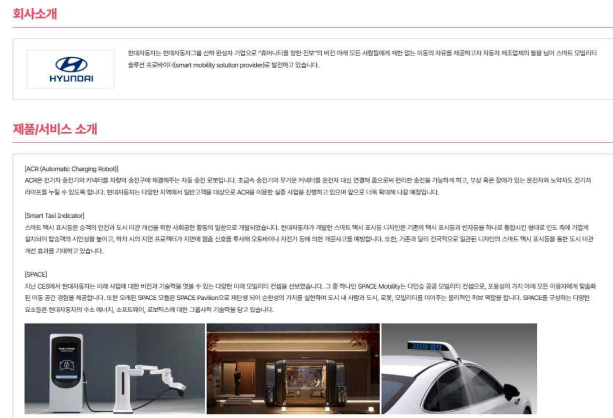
회사소개

HYUNDAI

현대자동차는 현대자동차그룹 산하 완성차 기업으로 "휴머니티를 향한 진보"의 비전 아래 모든 사람들에게 제한 없는 이동의 자유를 제공하고자 자동차 제조업체의 틀을 넘어 스마트 모빌리티 솔루션 프로바이더(smart mobility solution provider)로 발전하고 있습니다.

제품/서비스 소개

[ACR (Automatic Charging Robot)]
ACR은 전기차 충전기의 커넥터를 자동차 충전구에 체결해주는 자동 충전 로봇입니다. 초급속 충전기의 무거운 커넥터를 운전자 대신 연결해 줌으로써 편리한 충전을 가능하게 하고, 무상 혹은 장애가 있는 운전자와 노약자도 전기차 라이프를 누릴 수 있도록 합니다. 현대자동차는 다양한 지역에서 일반 고객을 대상으로 ACR을 이용한 실증 사업을 진행하고 있으며 앞으로 더욱 확대해 나갈 예정입니다.

[Smart Taxi Indicator]
스마트 택시 표시등은 승객의 안전과 도시 미관 개선을 위한 사회공헌 활동의 일환으로 개발되었습니다. 현대자동차가 개발한 스마트 택시 표시등 디자인은 기존의 택시 표시등과 빈차등을 하나로 통합시킨 형태로 인도 측에 가깝게 설치되어 합승객의 시인성을 높이고, 혁치 시의 지면 표교택으로 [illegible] 신호를 투사해 오토바이나 자전거 등에 의한 개문사고를 예방합니다. 또한, 기존과 달리 전국적으로 일관된 디자인의 스마트 택시 표시등을 통한 도시 미관 개선 효과를 기대하고 있습니다.

[SPACE]
지난 CES에서 현대자동차는 미래 사업에 대한 비전과 기술력을 엿볼 수 있는 다양한 미래 모빌리티 컨셉을 선보였습니다. 그 중 하나인 SPACE Mobility는 다인승 공공 모빌리티 컨셉으로, 포용성의 가치 아래 모든 이용자에게 맞춤화된 이동 공간 경험을 제공합니다. 또한 모래한 SPACE 모듈은 SPACE Pavilion으로 재탄생 되어 순환성의 가치를 실현하며 도시 내 사람과 도시, 문화, 모빌리티를 이어주는 플랫폼 역할을 합니다. SPACE를 구성하는 다양한 요소들은 현대자동차의 주소 배너지, 소프트웨어, 로보틱스에 대한 그룹사적 기술력을 담고 있습니다.